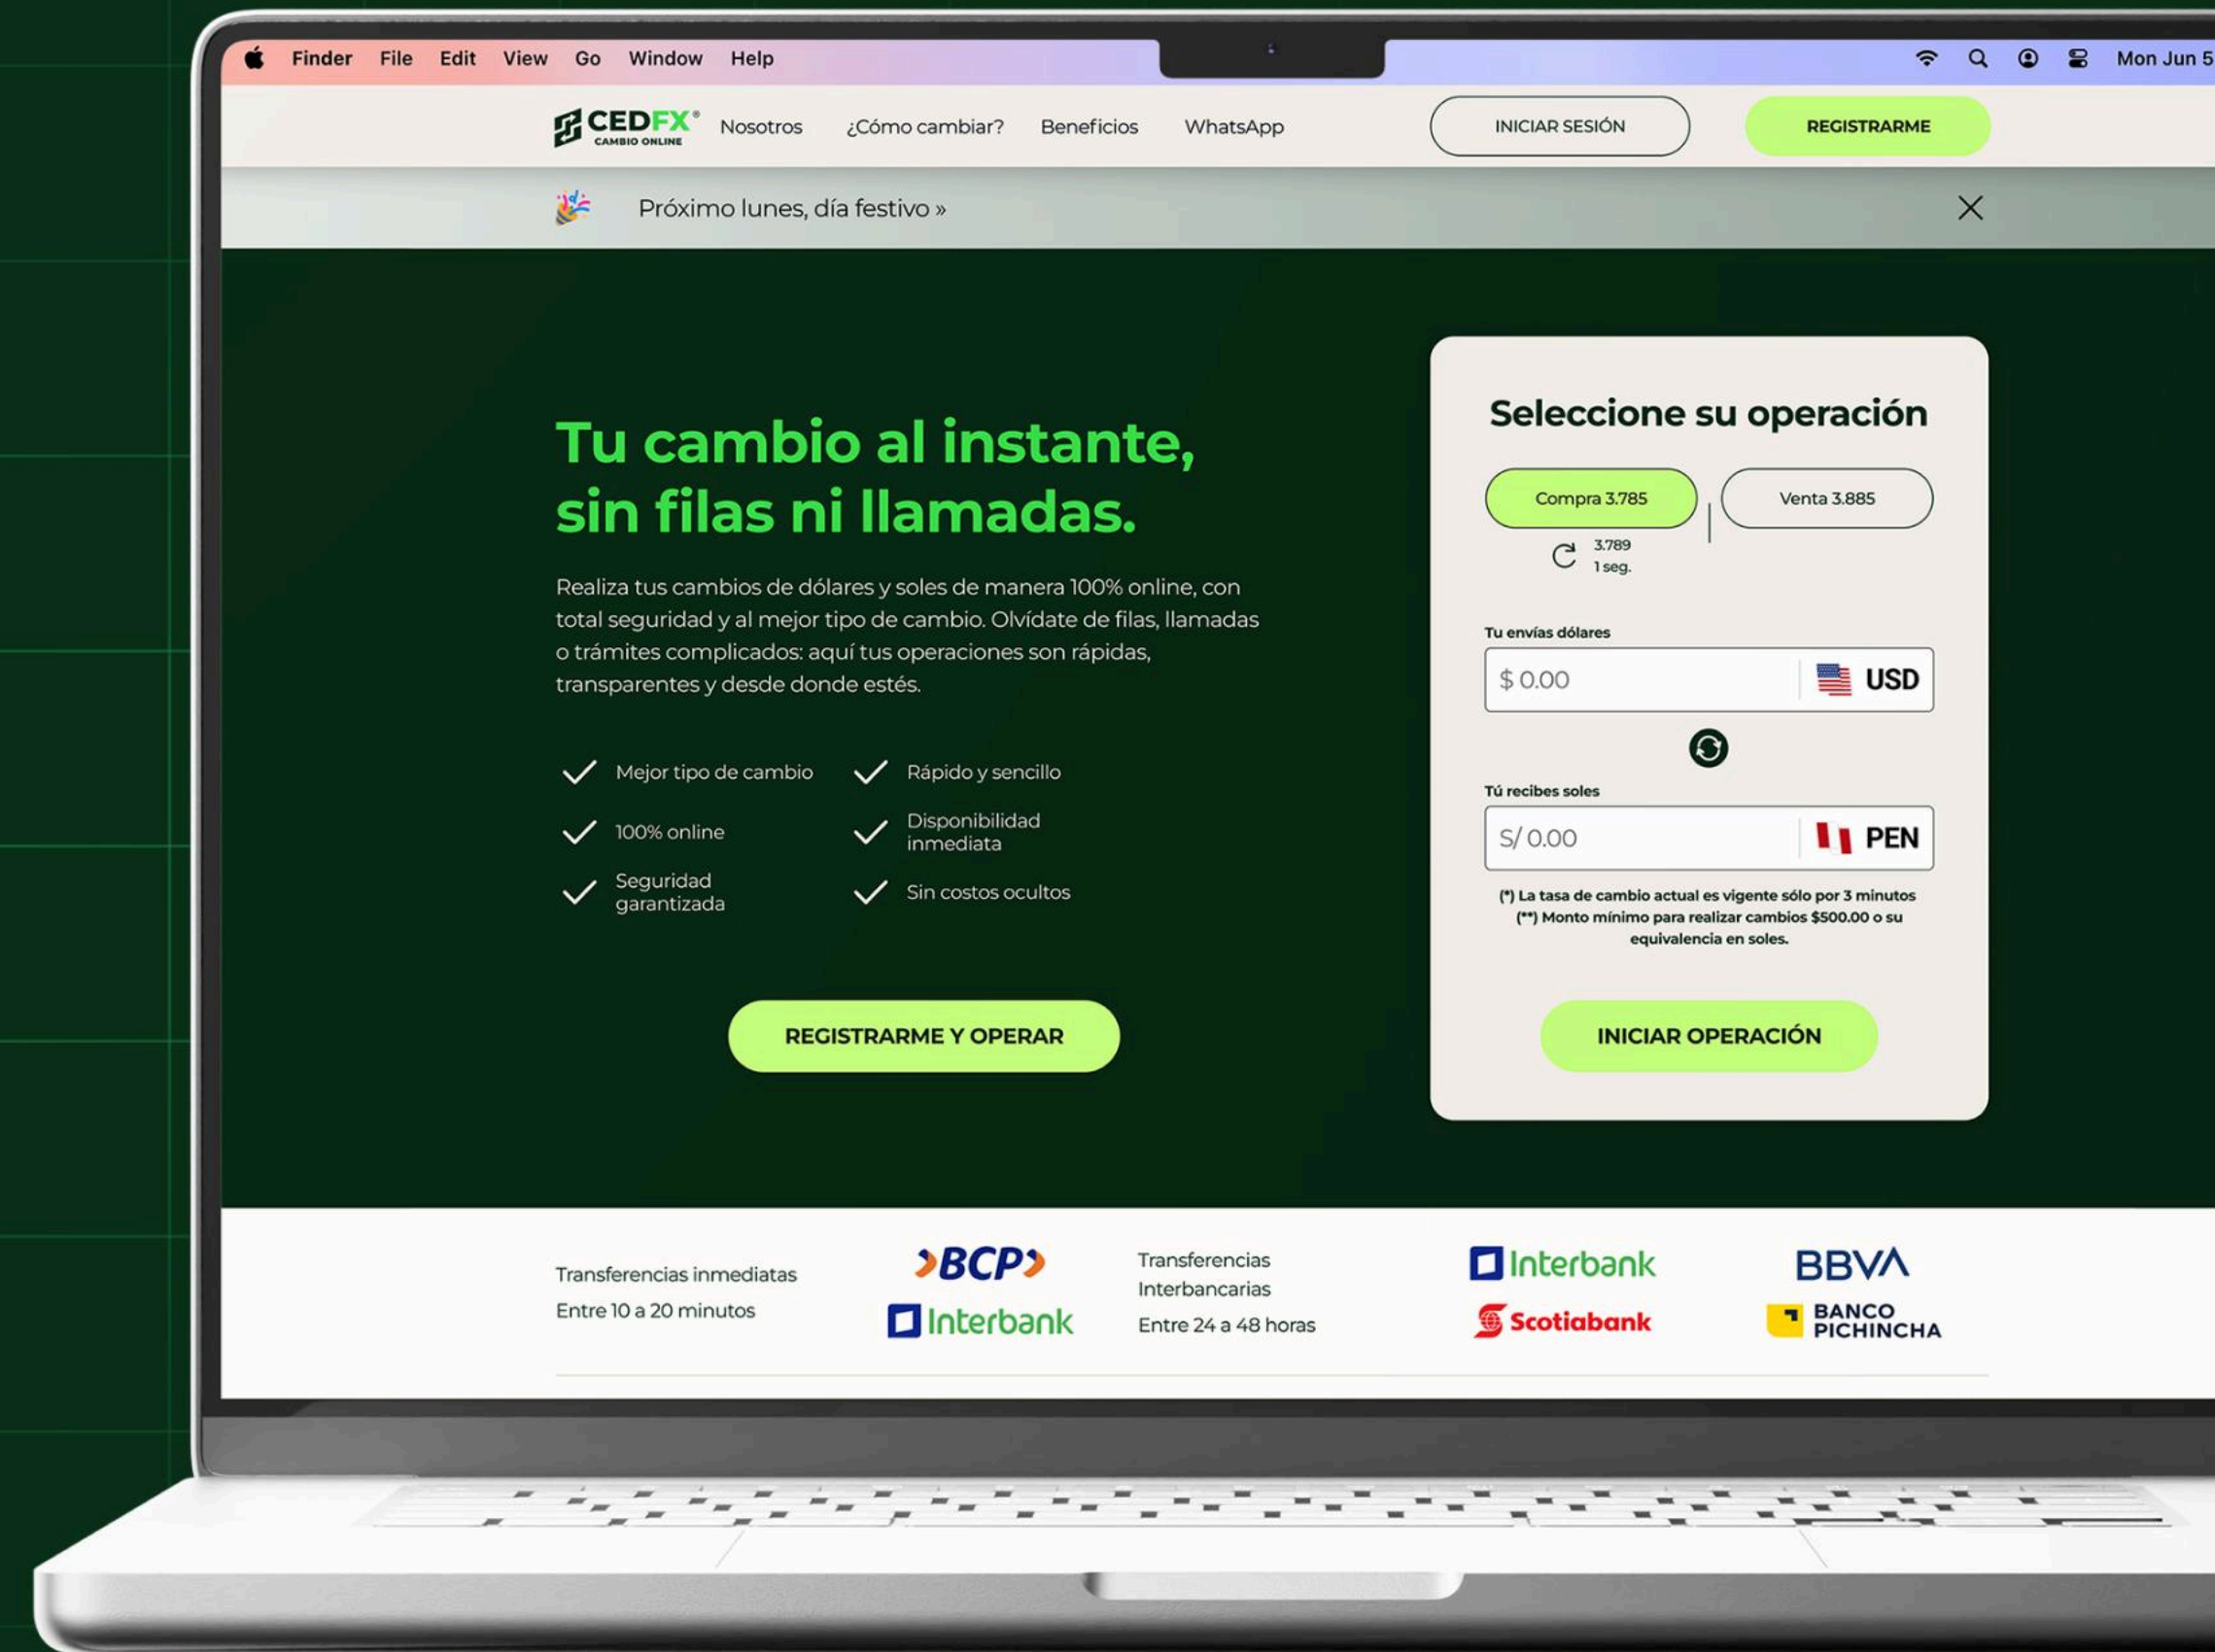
Finder File Edit View Go Window Help

Mon Jun 5

CEDFX® CAMBIO ONLINE Nosotros ¿Cómo cambiar? Beneficios WhatsApp

INICIAR SESIÓN

REGISTRARME

Próximo lunes, día festivo »

Tu cambio al instante, sin filas ni llamadas.

Realiza tus cambios de dólares y soles de manera 100% online, con total seguridad y al mejor tipo de cambio. Olvídate de filas, llamadas o trámites complicados: aquí tus operaciones son rápidas, transparentes y desde donde estés.

Mejor tipo de cambio
Rápido y sencillo
100% online
Disponibilidad inmediata
Seguridad garantizada
Sin costos ocultos

REGISTRARME Y OPERAR

Seleccione su operación

Compra 3.785
Venta 3.885

3.789
1 seg.

Tu envías dólares

$ 0.00 USD

Tú recibes soles

S/ 0.00 PEN

(*) La tasa de cambio actual es vigente sólo por 3 minutos
(**) Monto mínimo para realizar cambios $500.00 o su equivalencia en soles.

INICIAR OPERACIÓN

Transferencias inmediatas
Entre 10 a 20 minutos

BCP
Interbank

Transferencias Interbancarias
Entre 24 a 48 horas

Interbank
Scotiabank

BBVA
BANCO PICHINCHA